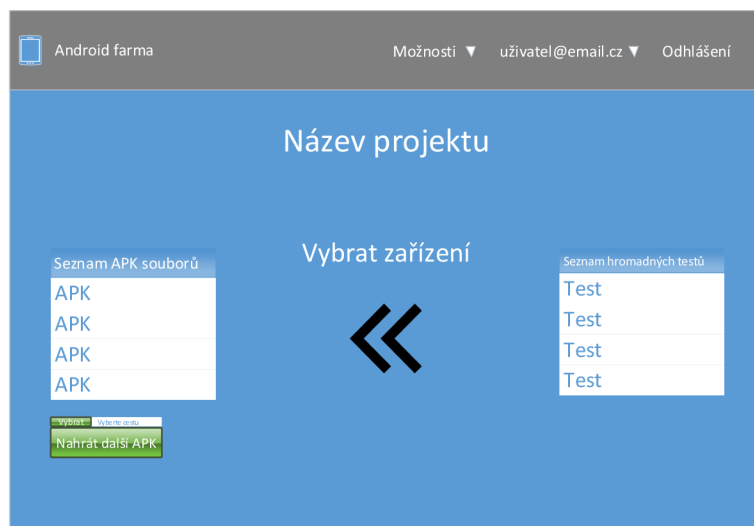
Android farma

Možnosti ▼ uživatel@email.cz ▼ Odhlášení

Název projektu

Seznam APK souborů

APK
APK
APK
APK

Vybrat zařízení

Seznam hromadných testů

Test
Test
Test
Test

Vybrat Vyberte cestu

Nahrát další APK